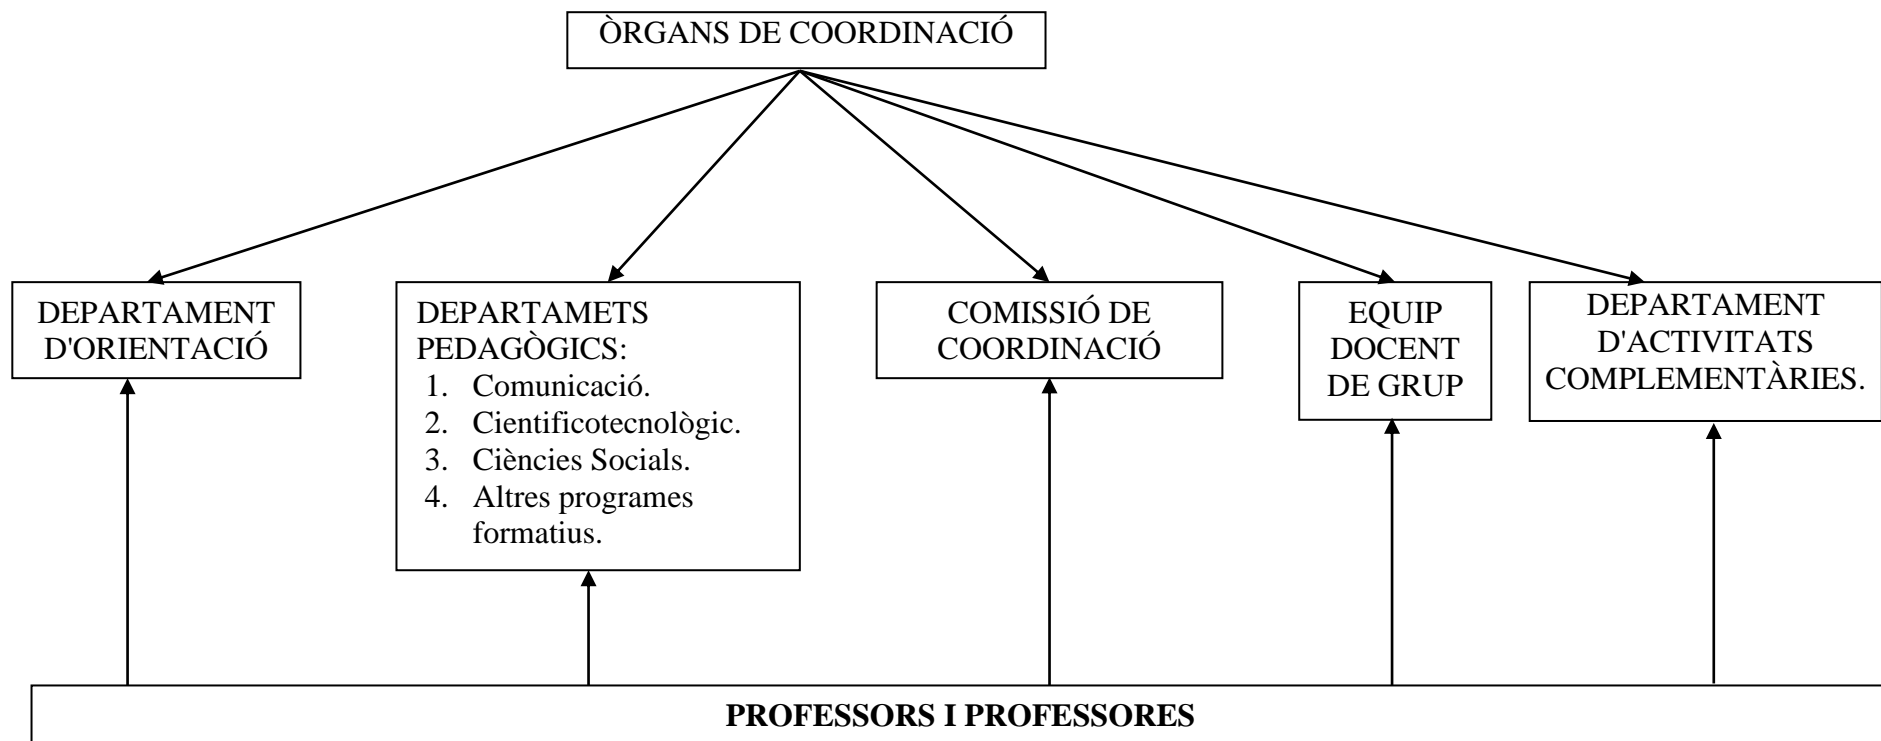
ÒRGANS DE COORDINACIÓ

DEPARTAMENT D'ORIENTACIÓ

DEPARTAMETS PEDAGÒGICS:
1. Comunicació.
2. Cientificotecnològic.
3. Ciències Socials.
4. Altres programes formatius.

COMISSIÓ DE COORDINACIÓ

EQUIP DOCENT DE GRUP

DEPARTAMENT D'ACTIVITATS COMPLEMENTÀRIES.

PROFESSORS I PROFESSORES